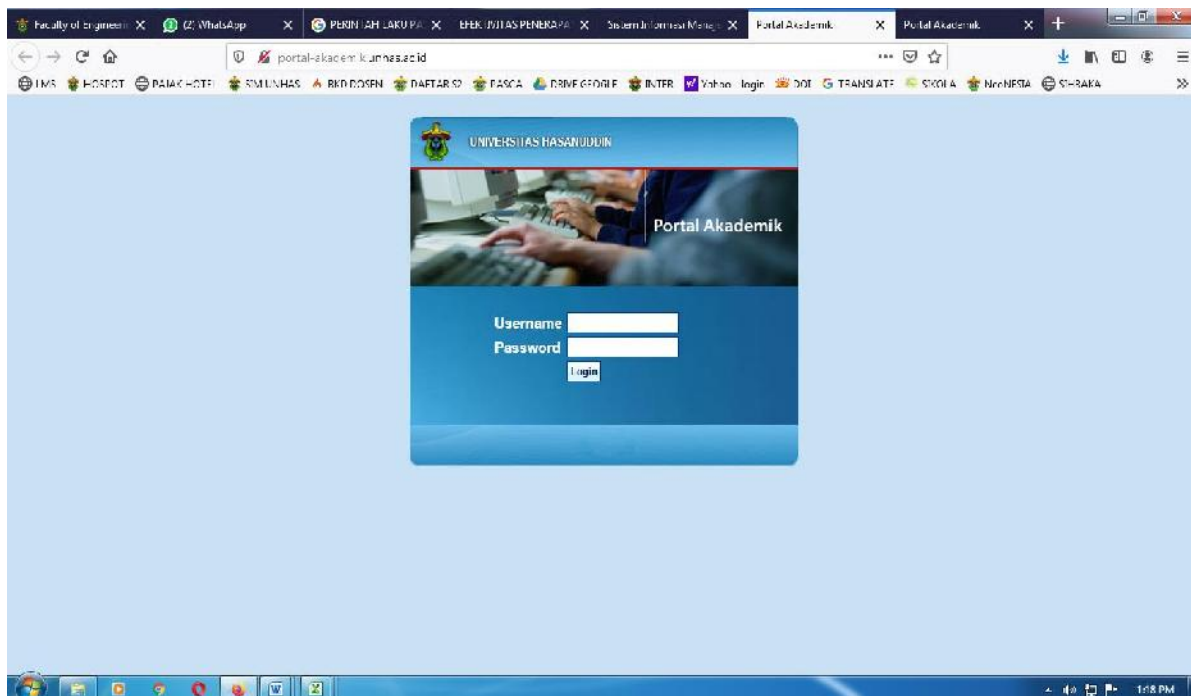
Faculty of Engineeri X (2) WhatsApp X PERINTAH LAKU PA X EFEKTIVITAS PENERAPA X Sistem Informasi Manaj X Portal Akademik X Portal Akademik X +

portal-akademik.unhas.ac.id

LMS HOSPOT PAJAK HOTEL SIMUNHAS BKD DOSEN DAFTAR S2 PASCA DRIVE GOOGLE INTER Yahoo login DOI TRANSLATE SKOLA NeoNESIA SIMRAKA

UNIVERSITAS HASANUDDIN

Portal Akademik

Username
Password
Login

1:18 PM